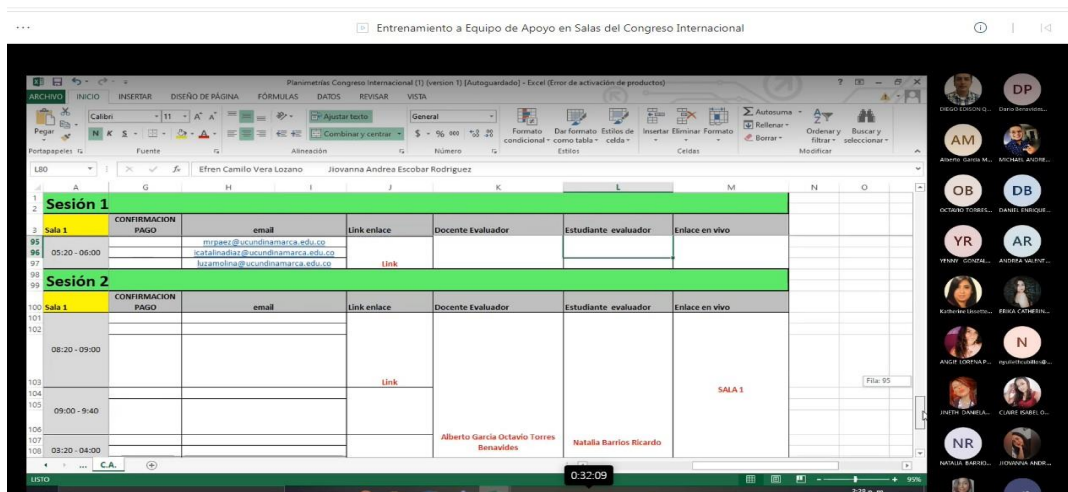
Entrenamiento a Equipo de Apoyo en Salas del Congreso Internacional

Planimetrías Congreso Internacional (1) (version 1) [Autoguardado] - Excel (Error de activación de productos)

ARCHIVO INICIO INSERTAR DISEÑO DE PÁGINA FÓRMULAS DATOS REVISAR VISTA

Pegar Calibri 11 N K S Ajustar texto Combinar y centrar General $ % 000 Formato condicional Dar formato como tabla Estilos de celda Insertar Eliminar Formato Autosuma Rellenar Borrar Ordenar y filtrar Buscar y seleccionar

Portapapeles Fuente Alineación Número Estilos Celdas Modificar

L80 Efren Camilo Vera Lozano Jiovanna Andrea Escobar Rodriguez

Sesión 1

| Sala 1 | CONFIRMACION PAGO | email | Link enlace | Docente Evaluador | Estudiante evaluador | Enlace en vivo |
|---|---|---|---|---|---|---|
| 05:20 - 06:00 | | mrpaez@ucundinamarca.edu.co | | | | |
| | | jcatalinadiaz@ucundinamarca.edu.co | | | | |
| | | luzamolina@ucundinamarca.edu.co | Link | | | |

Sesión 2

| Sala 1 | CONFIRMACION PAGO | email | Link enlace | Docente Evaluador | Estudiante evaluador | Enlace en vivo |
|---|---|---|---|---|---|---|
| 08:20 - 09:00 | | | Link | | | SALA 1 |
| 09:00 - 9:40 | | | | | | |
| 03:20 - 04:00 | | | | Alberto Garcia Octavio Torres Benavides | Natalia Barrios Ricardo | |

Fila: 95

C.A.

LISTO

0:32:09

95%

DIEGO EDISON Q... Dario Benavides... Alberto Garcia M... MICHAEL ANDRE... OCTAVIO TORRES... DANIEL ENRIQUE... YENNY GONZAL... ANDREA VALENT... Katherine Lissette... ERIKA CATHERIN... ANGIE LORENA P... ngulietheutillo@... JINETH DANIELA... CLAIRE ISABEL O... NATALIA BARRIO... JIOVANNA ANDR...

DP AM OB DB YR AR N NR